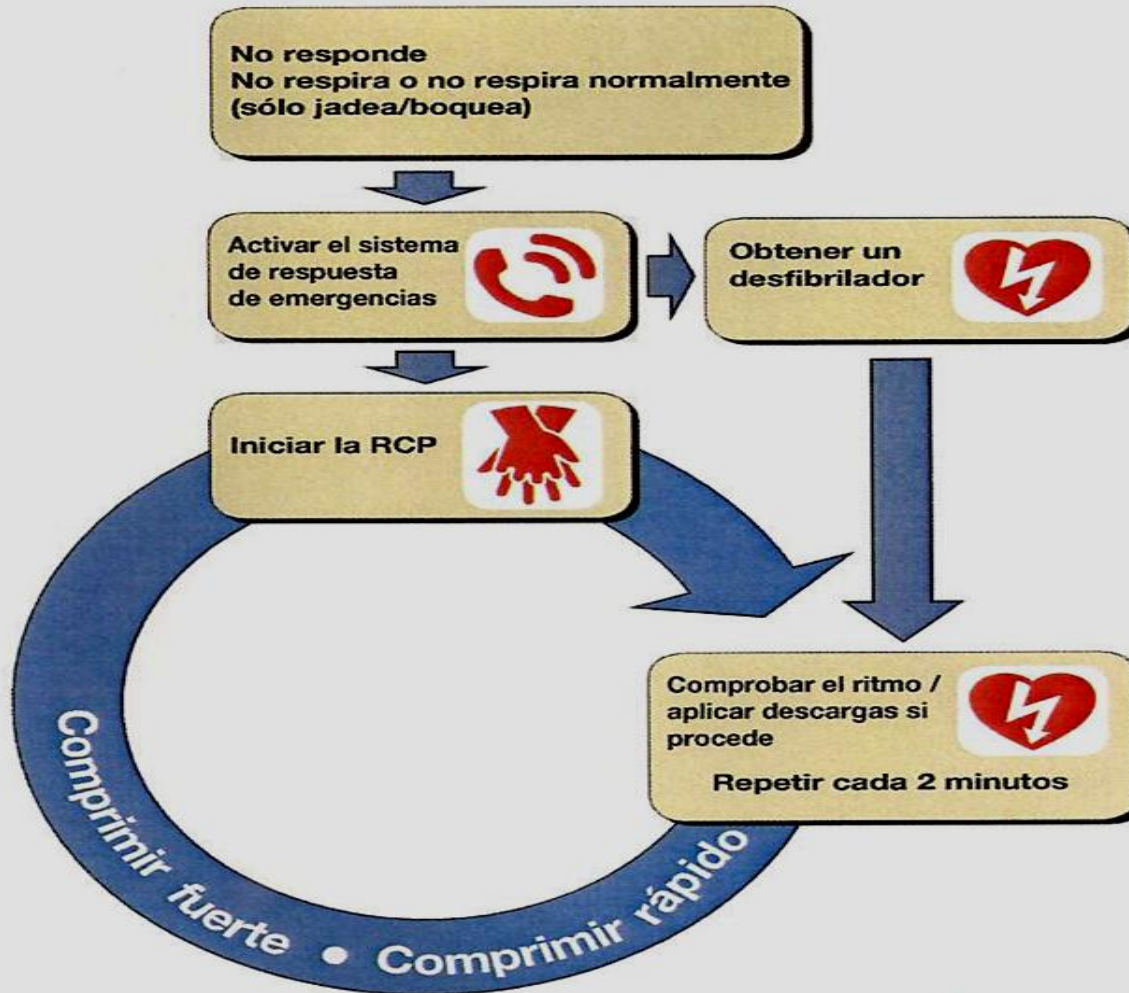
No responde
No respira o no respira normalmente (sólo jadea/boquea)

Activar el sistema de respuesta de emergencias

Obtener un desfibrilador

Iniciar la RCP

Comprobar el ritmo / aplicar descargas si procede

Repetir cada 2 minutos

Comprimir fuerte • Comprimir rápido